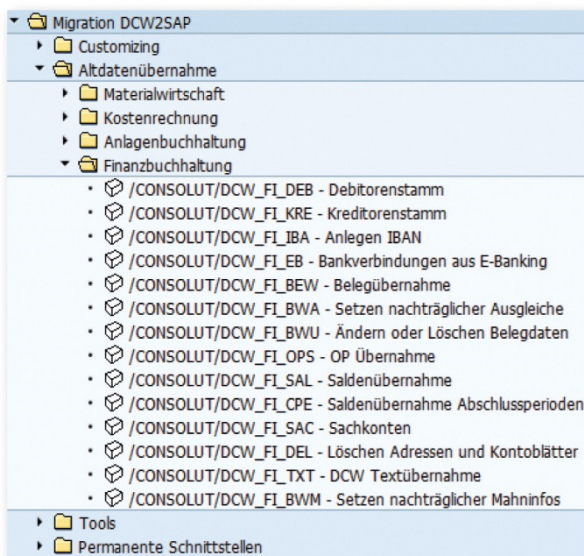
Migration DCW2SAP
Customizing
Altdatenübernahme
Materialwirtschaft
Kostenrechnung
Anlagenbuchhaltung
Finanzbuchhaltung
/CONSOLUT/DCW_FI_DEB - Debitorenstamm
/CONSOLUT/DCW_FI_KRE - Kreditorenstamm
/CONSOLUT/DCW_FI_IBA - Anlegen IBAN
/CONSOLUT/DCW_FI_EB - Bankverbindungen aus E-Banking
/CONSOLUT/DCW_FI_BEW - Belegübernahme
/CONSOLUT/DCW_FI_BWA - Setzen nachträglicher Ausgleiche
/CONSOLUT/DCW_FI_BWU - Ändern oder Löschen Belegdaten
/CONSOLUT/DCW_FI_OPS - OP Übernahme
/CONSOLUT/DCW_FI_SAL - Saldenübernahme
/CONSOLUT/DCW_FI_CPE - Saldenübernahme Abschlussperioden
/CONSOLUT/DCW_FI_SAC - Sachkonten
/CONSOLUT/DCW_FI_DEL - Löschen Adressen und Kontoblätter
/CONSOLUT/DCW_FI_TXT - DCW Textübernahme
/CONSOLUT/DCW_FI_BWM - Setzen nachträglicher Mahninfos
Tools
Permanente Schnittstellen